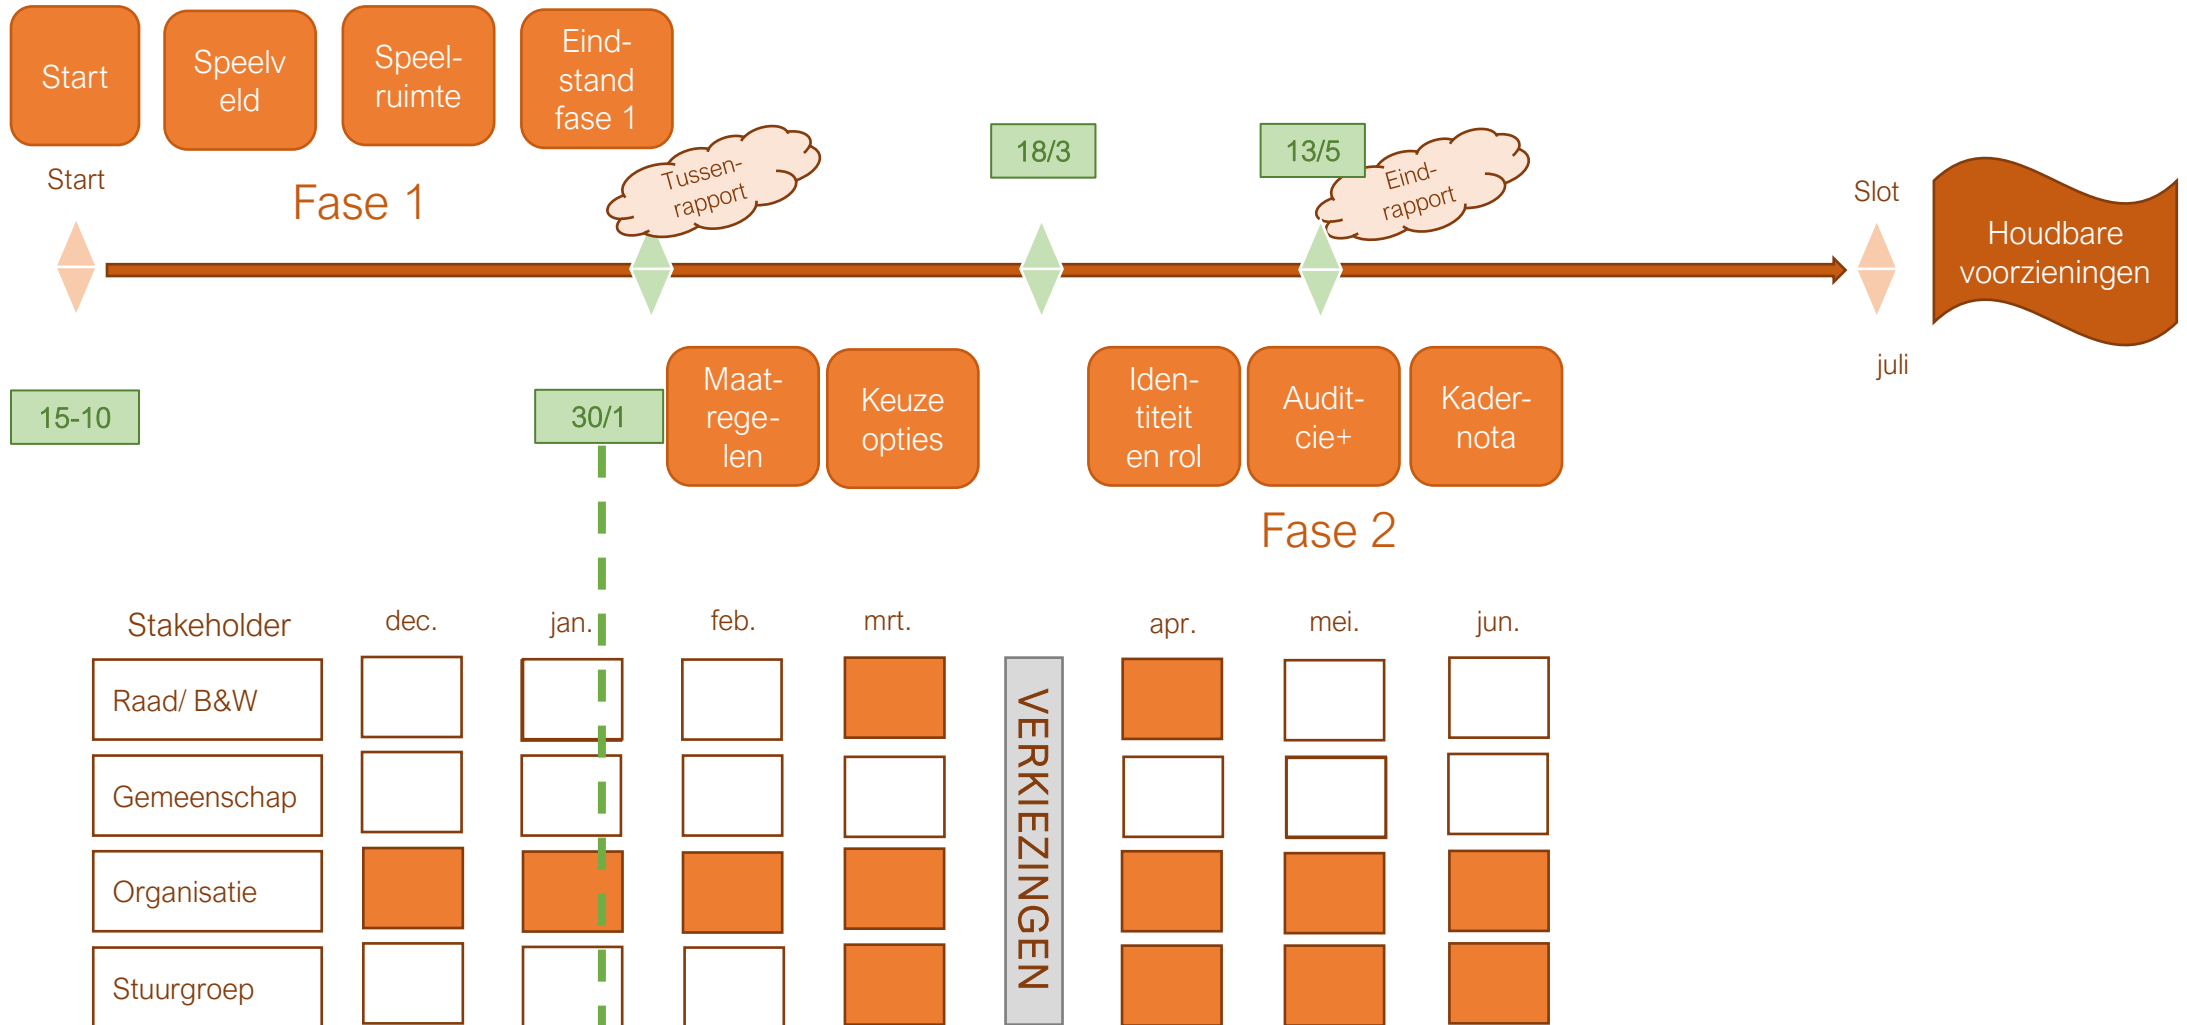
Start

Speelveld

Speel-ruimte

Eind-stand fase 1

Tussen-rapport

18/3

13/5

Eind-rapport

Start

Fase 1

Slot

Houdbare voorzieningen

juli

15-10

30/1

Maat-rege-len

Keuze opties

Iden-titeit en rol

Audit-cie+

Kader-nota

Fase 2

| Stakeholder | dec. | jan. | feb. | mrt. | | apr. | mei. | jun. |
|---|---|---|---|---|---|---|---|---|
| Raad/ B&W | | | | | | | | |
| Gemeenschap | | | | | | | | |
| Organisatie | | | | | | | | |
| Stuurgroep | | | | | | | | |

VERKIEZINGEN